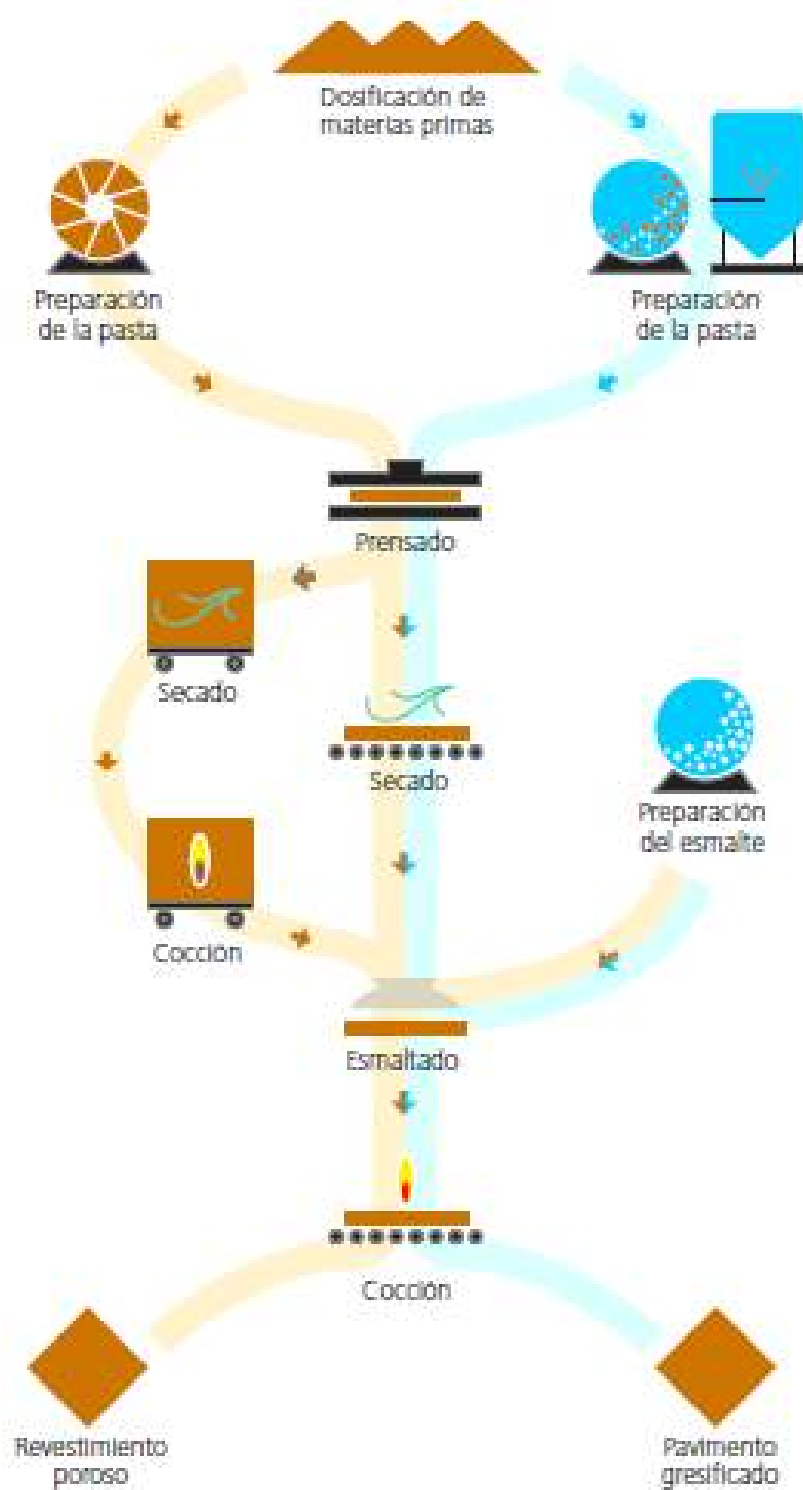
Dosificación de materias primas

Preparación de la pasta

Preparación de la pasta

Prensado

Secado

Secado

Preparación del esmalte

Cocción

Esmaltado

Cocción

Revestimiento poroso

Pavimento gresificado